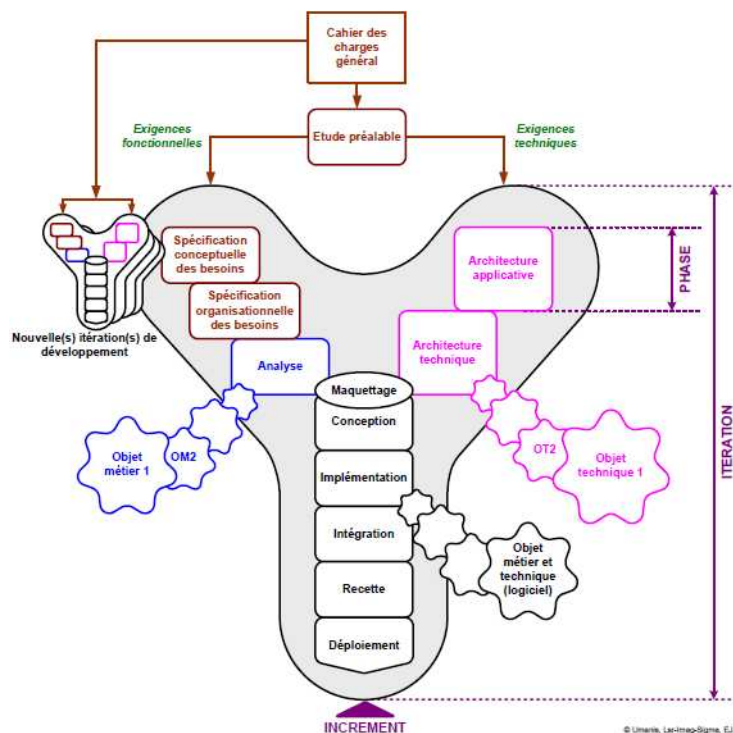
Cahier des charges général

Etude préalable

Exigences fonctionnelles

Exigences techniques

Spécification conceptuelle des besoins

Spécification organisationnelle des besoins

Architecture applicative

PHASE

Architecture technique

Nouvelle(s) itération(s) de développement

Analyse

Maquettage

Conception

Implémentation

Intégration

Recette

Déploiement

Objet métier 1

OM2

OT2

Objet technique 1

Objet métier et technique (logiciel)

ITERATION

INCREMENT

© Umanis, Lar-Imag-Sigma, EJ